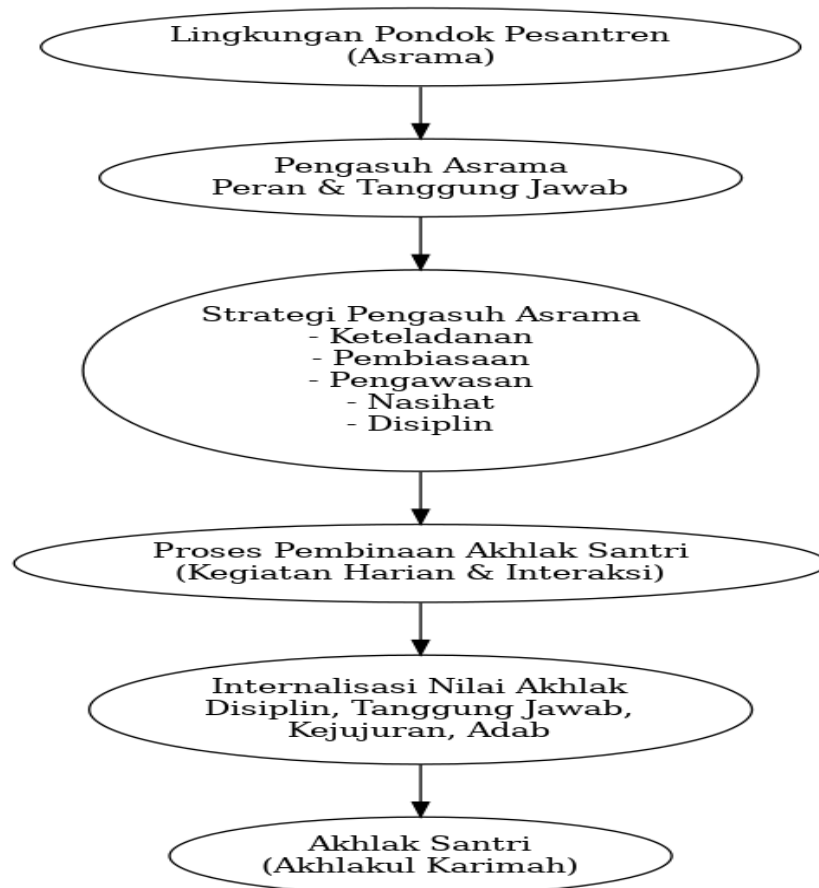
Lingkungan Pondok Pesantren
(Asrama)

Pengasuh Asrama
Peran & Tanggung Jawab

Strategi Pengasuh Asrama
- Keteladanan
- Pembiasaan
- Pengawasan
- Nasihat
- Disiplin

Proses Pembinaan Akhlak Santri
(Kegiatan Harian & Interaksi)

Internalisasi Nilai Akhlak
Disiplin, Tanggung Jawab,
Kejujuran, Adab

Akhlak Santri
(Akhlakul Karimah)